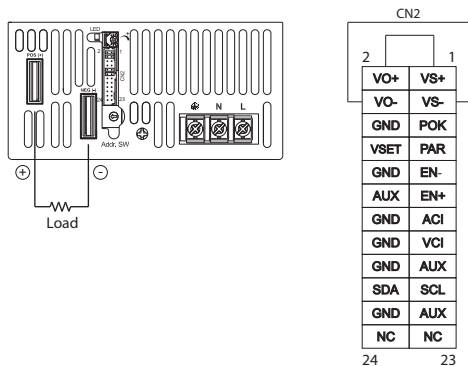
LED

POS

NEG

CN2

Addr. SW

N L

+

-

Load

CN2

2 1

| VO+ | VS+ |
|---|---|
| VO- | VS- |
| GND | POK |
| VSET | PAR |
| GND | EN- |
| AUX | EN+ |
| GND | ACI |
| GND | VCI |
| GND | AUX |
| SDA | SCL |
| GND | AUX |
| NC | NC |

24 23